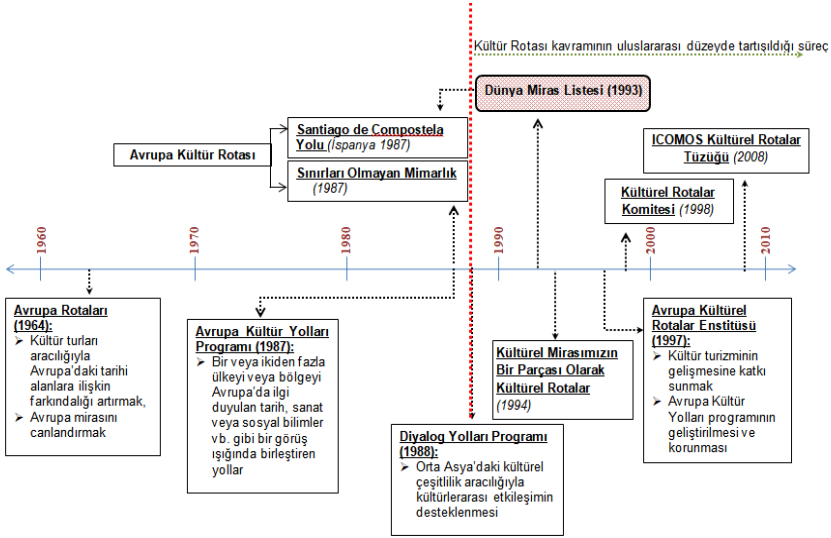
Kültür Rotası kavramının uluslararası düzeyde tartışıldığı süreç

Dünya Miras Listesi (1993)

Avrupa Kültür Rotası

Santiago de Compostela Yolu (İspanya 1987)

Sınırları Olmayan Mimarlık (1987)

ICOMOS Kültürel Rotalar Tüzüğü (2008)

Kültürel Rotalar Komitesi (1998)

1960

1970

1980

1990

2000

2010

Avrupa Rotaları (1964):
➢ Kültür turları aracılığıyla Avrupa'daki tarihi alanlara ilişkin farkındalığı artırmak,
➢ Avrupa mirasını canlandırmak

Avrupa Kültür Yolları Programı (1987):
➢ Bir veya ikiden fazla ülkeyi veya bölgeyi Avrupa'da ilgi duyulan tarih, sanat veya sosyal bilimler v.b. gibi bir görüş ışığında birleştiren yollar

Kültürel Mirasımızın Bir Parçası Olarak Kültürel Rotalar (1994)

Diyalog Yolları Programı (1988):
➢ Orta Asya'daki kültürel çeşitlilik aracılığıyla kültürlerarası etkileşimin desteklenmesi

Avrupa Kültürel Rotalar Enstitüsü (1997):
➢ Kültür turizminin gelişmesine katkı sunmak
➢ Avrupa Kültür Yolları programının geliştirilmesi ve korunması